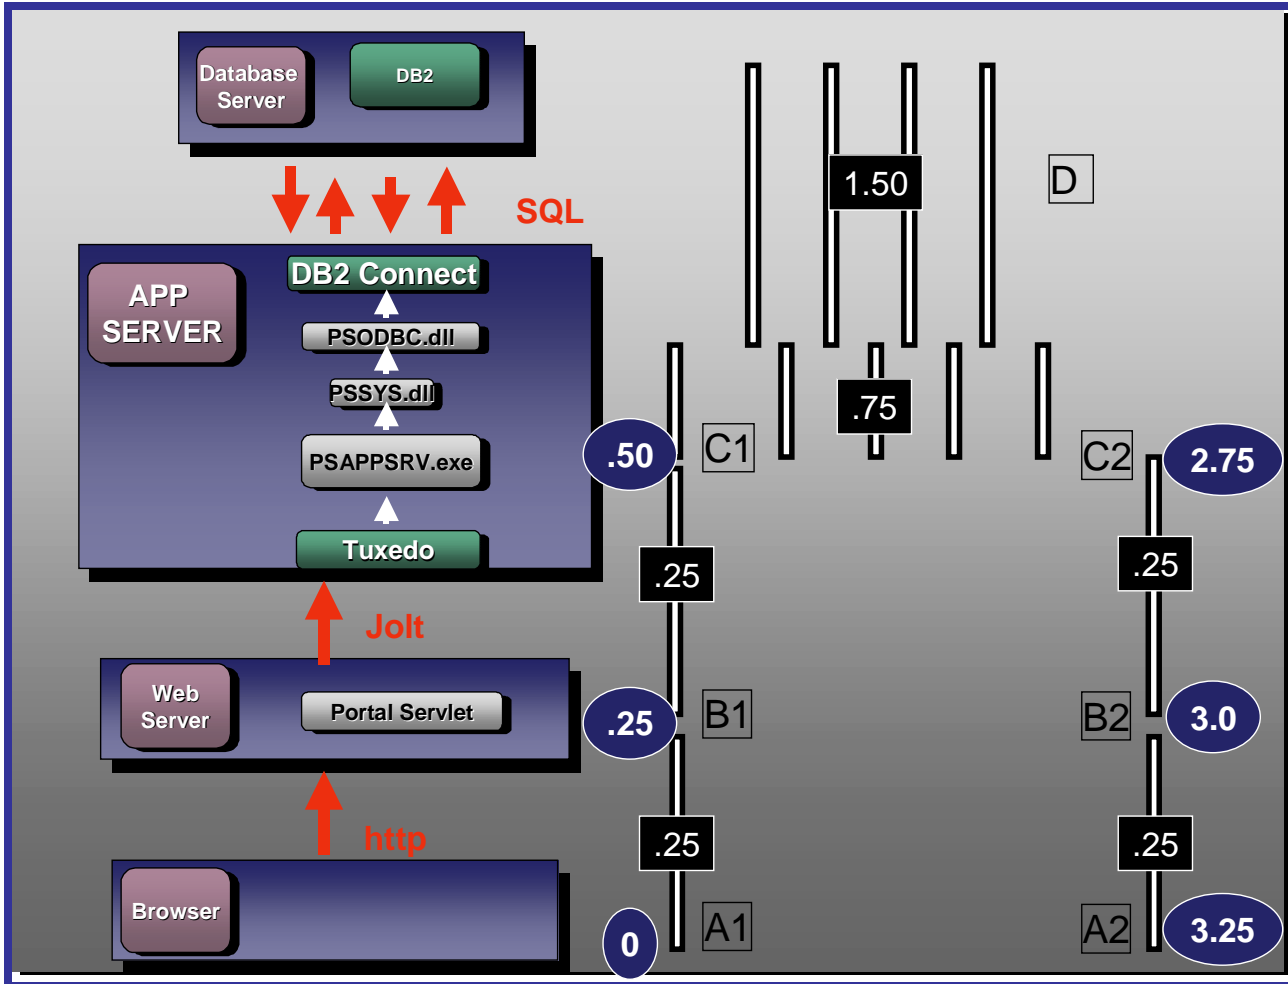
Database Server

DB2

SQL

APP SERVER

DB2 Connect

PSODBC.dll

PSSYS.dll

PSAPPSRV.exe

Tuxedo

Jolt

Web Server

Portal Servlet

http

Browser

1.50

D

.75

.50

C1

C2

2.75

.25

.25

.25

B1

B2

3.0

.25

.25

0

A1

A2

3.25